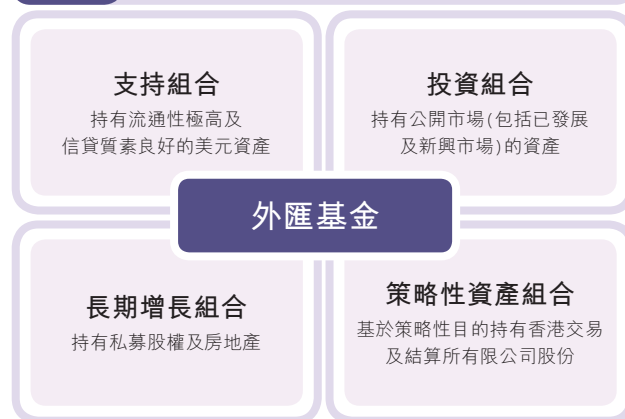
支持組合
持有流通性極高及信貸質素良好的美元資產

投資組合
持有公開市場(包括已發展及新興市場)的資產

外匯基金

長期增長組合
持有私募股權及房地產

策略性資產組合
基於策略性目的持有香港交易及結算所有限公司股份